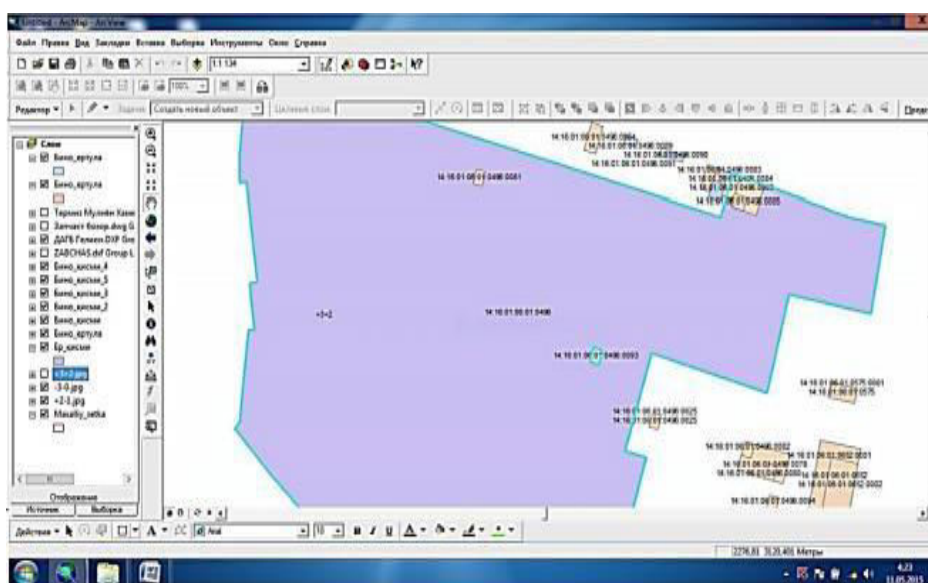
Файл Правка Вид Закладки Вставка Выборка Инструменты Окно Справка

1:1 134

Редактор ▾ Задачи: Создать новый объект Целевой слой:

Слои
Бино_ертула
Бино_ертула
Тархнис Мулкни Хами
Запчаст бозор.dwg G
ДАГБ Галкин DXF Gro
ZABCHAS.dxf Group L
Бино_кисми_4
Бино_кисми_5
Бино_кисми_3
Бино_кисми_2
Бино_кисми
Бино_ертула
Ер_кисми
+3+2.jpg
-3-0.jpg
+2-1.jpg
Masshtab_setka

Отображение Источник Выборка

14:16:01:06:01:0496:0081
14:16:01:06:01:0496
14:16:01:06:01:0496:0093
14:16:01:06:01:0496:0025
14:16:01:06:01:0496:0023
14:16:01:06:01:0575:0001
14:16:01:06:01:0575
14:16:01:06:01:0496:0004
14:16:01:06:01:0496:0029
14:16:01:06:01:0496:0090
14:16:01:06:01:0496:0091
14:16:01:06:01:0496:0003
14:16:01:06:01:0496:0084
14:16:01:06:01:0496:0002
14:16:01:06:01:0496:0005
14:16:01:06:01:0496:0002
14:16:01:06:01:0496:0078
14:16:01:06:01:0496:0000
14:16:01:06:01:0496:0094
+3+2

Действия ▾ Arial 10 B I U A

2276,83 3520,465 Метры

4:23
11.05.2015